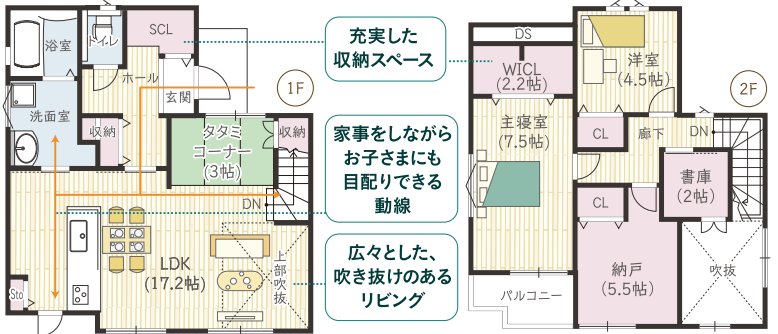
浴室

トイレ

SCL

ホール

玄関

洗面室

収納

タタミコーナー
(3帖)

収納

DN

LDK
(17.2帖)

上部吹抜

Sto

1F

充実した
収納スペース

家事をしながら
お子さまにも
目配りできる
動線

広々とした、
吹き抜けのある
リビング

DS

WICL
(2.2帖)

洋室
(4.5帖)

主寝室
(7.5帖)

CL

廊下

DN

CL

書庫
(2帖)

納戸
(5.5帖)

吹抜

バルコニー

2F